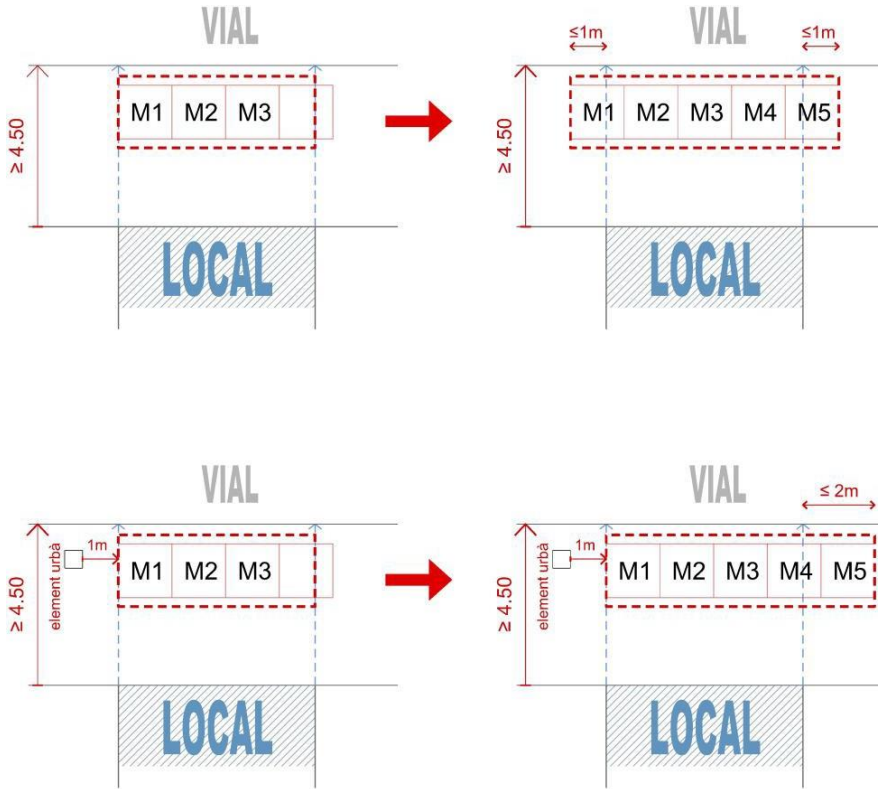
VIAL

$\geq 4.50$

M1 M2 M3

LOCAL

VIAL

$\leq 1m$

$\leq 1m$

$\geq 4.50$

M1 M2 M3 M4 M5

LOCAL

VIAL

$\geq 4.50$

element urbà

1m

M1 M2 M3

LOCAL

VIAL

$\leq 2m$

$\geq 4.50$

element urbà

1m

M1 M2 M3 M4 M5

LOCAL